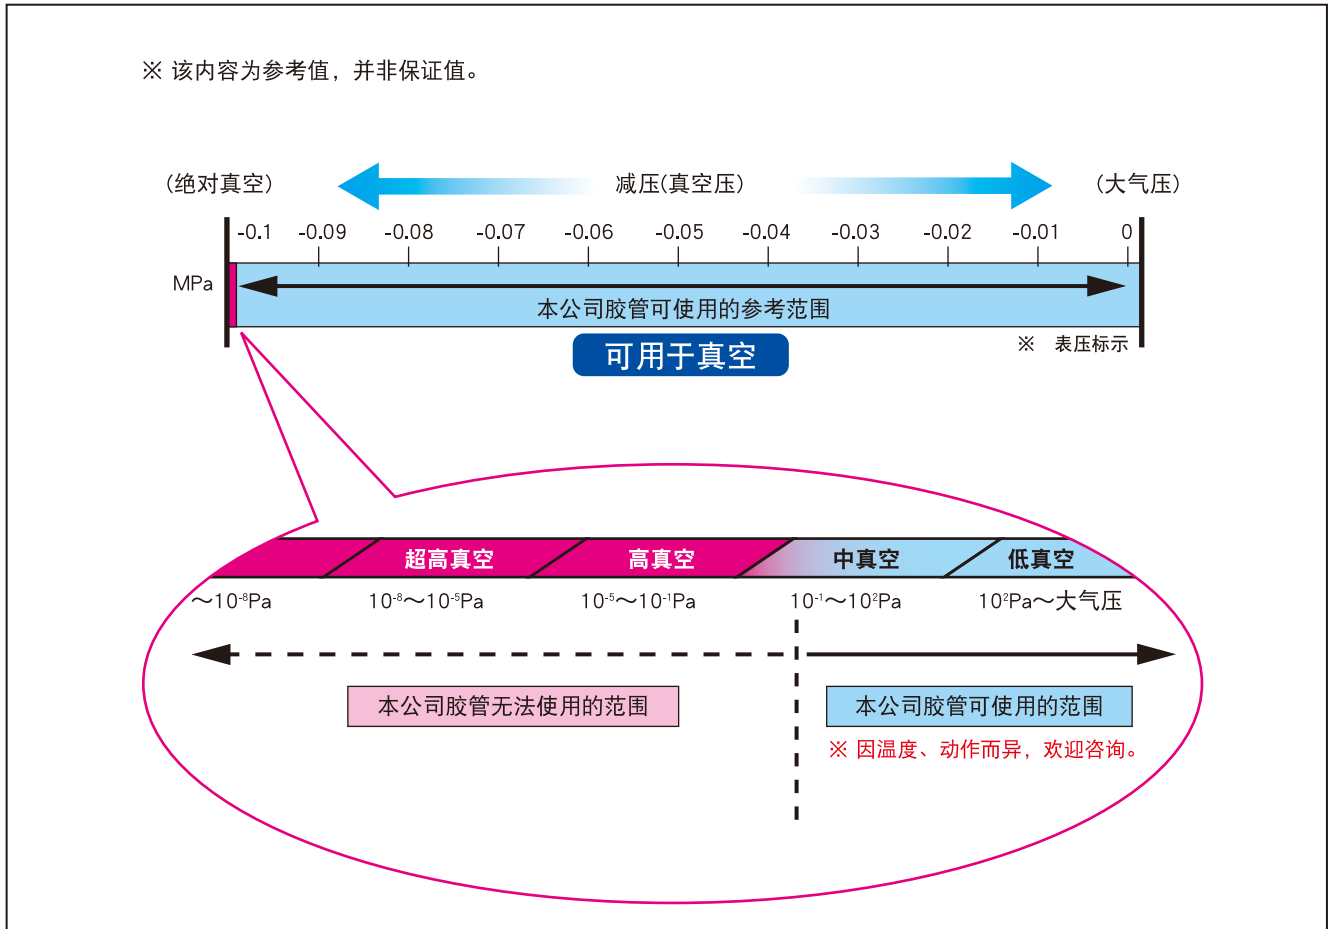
※ 该内容为参考值，并非保证值。

（绝对真空）

减压(真空压)

（大气压）

-0.1 -0.09 -0.08 -0.07 -0.06 -0.05 -0.04 -0.03 -0.02 -0.01 0

MPa

本公司胶管可使用的参考范围

※ 表压标示

可用于真空

超高真空

高真空

中真空

低真空

～$10^{-8}$Pa

$10^{-8}$～$10^{-5}$Pa

$10^{-5}$～$10^{-1}$Pa

$10^{-1}$～$10^{2}$Pa

$10^{2}$Pa～大气压

本公司胶管无法使用的范围

本公司胶管可使用的范围

※ 因温度、动作而异，欢迎咨询。